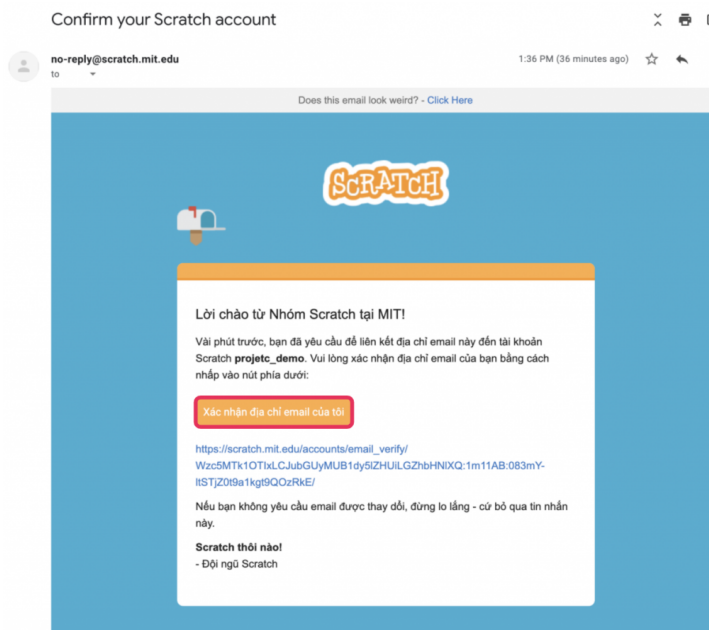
Confirm your Scratch account

no-reply@scratch.mit.edu
to

1:36 PM (36 minutes ago)

Does this email look weird? - Click Here

SCRATCH

Lời chào từ Nhóm Scratch tại MIT!

Vài phút trước, bạn đã yêu cầu để liên kết địa chỉ email này đến tài khoản Scratch **projetc_demo**. Vui lòng xác nhận địa chỉ email của bạn bằng cách nhấp vào nút phía dưới:

Xác nhận địa chỉ email của tôi

https://scratch.mit.edu/accounts/email_verify/Wzc5MTk1OTIxLCJubGUyMUB1dy5lZHUiLGZhbHNlXQ:1m11AB:083mY-ltSTjZ0t9a1kgt9QOzRkE/

Nếu bạn không yêu cầu email được thay đổi, đừng lo lắng - cứ bỏ qua tin nhắn này.

**Scratch thôi nào!**
- Đội ngũ Scratch